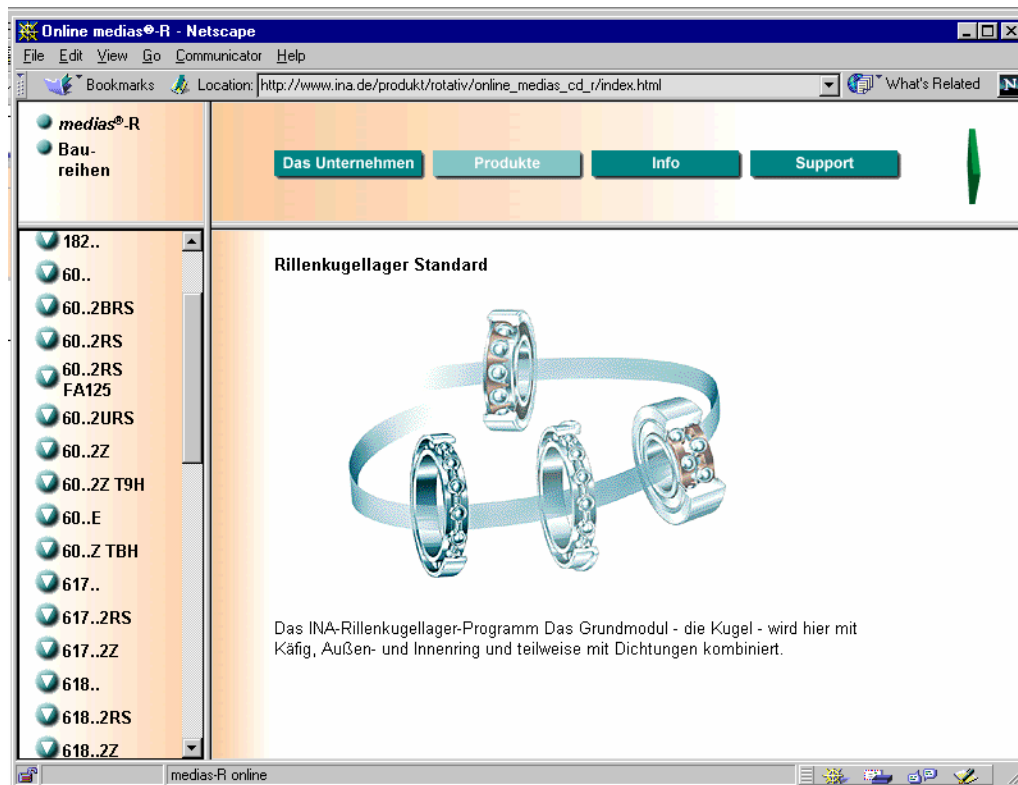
Online medias®-R - Netscape

File Edit View Go Communicator Help

Bookmarks Location: http://www.ina.de/produkt/rotativ/online_medias_cd_r/index.html What's Related

medias®-R
Bau-reihen

Das Unternehmen
Produkte
Info
Support

182..
60..
60..2BRS
60..2RS
60..2RS FA125
60..2URS
60..2Z
60..2Z T9H
60..E
60..Z TBH
617..
617..2RS
617..2Z
618..
618..2RS
618..2Z

Rillenkugellager Standard

Das INA-Rillenkugellager-Programm Das Grundmodul - die Kugel - wird hier mit Käfig, Außen- und Innenring und teilweise mit Dichtungen kombiniert.

medias-R online